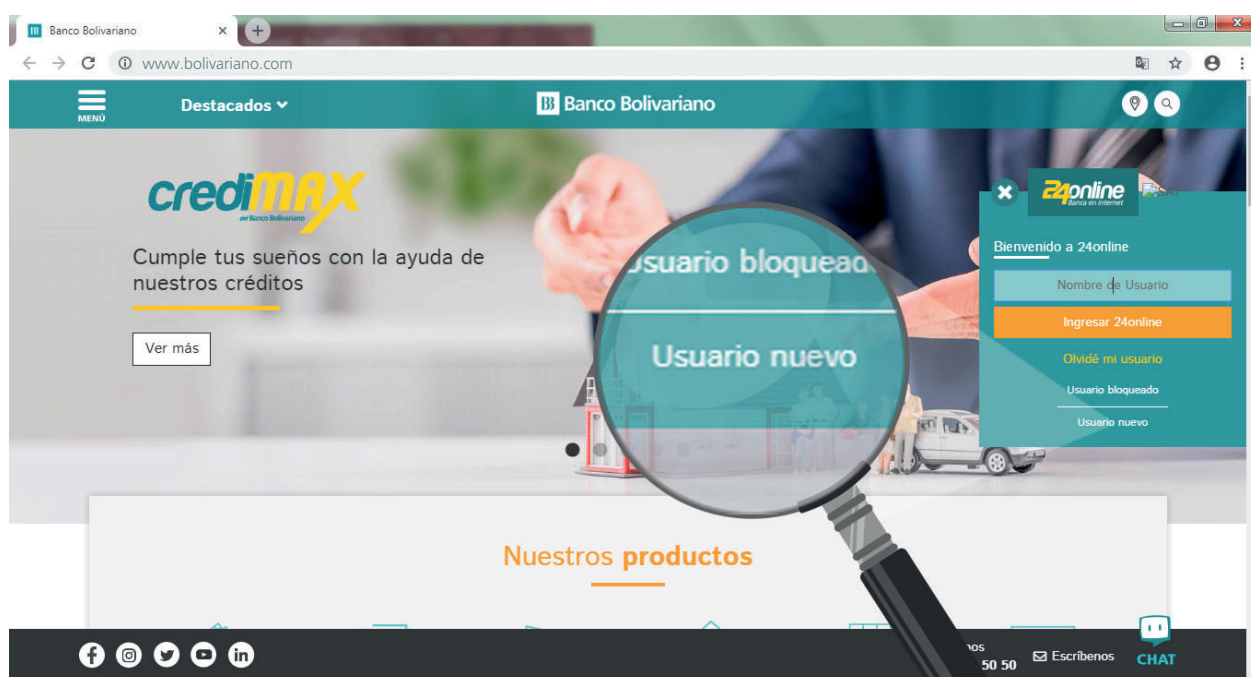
Banco Bolivariano ×

www.bolivariano.com

MENÚ
Destacados
Banco Bolivariano

crediMAX
del Banco Bolivariano

Cumple tus sueños con la ayuda de nuestros créditos

Ver más

Usuario bloquead
Usuario nuevo

24online
Banca en Internet

Bienvenido a 24online

Nombre de Usuario

Ingresar 24online

Olvidé mi usuario

Usuario bloqueado

Usuario nuevo

Nuestros productos

nos
50 50
Escríbenos
CHAT